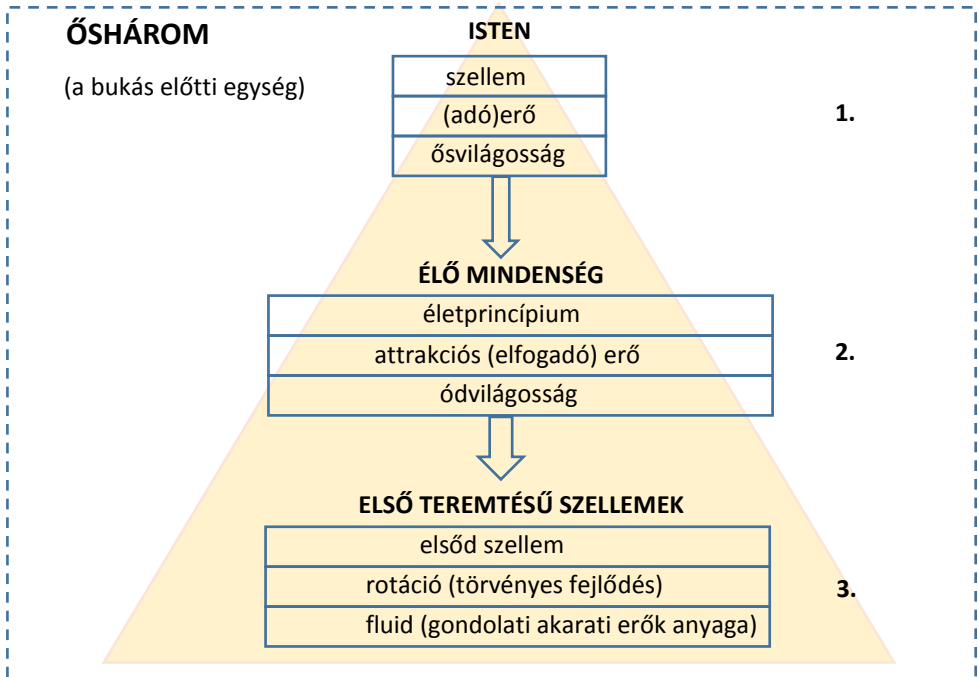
ŐSHÁROM

(a bukás előtti egység)

ISTEN

szellem

(adó)erő

ősvilágosság

1.

ÉLŐ MINDENSÉG

életprincípium

attrakciós (elfogadó) erő

ódvilágosság

2.

ELSŐ TEREMTÉSŰ SZELLEMEK

elsőd szellem

rotáció (törvényes fejlődés)

fluid (gondolati akarati erők anyaga)

3.